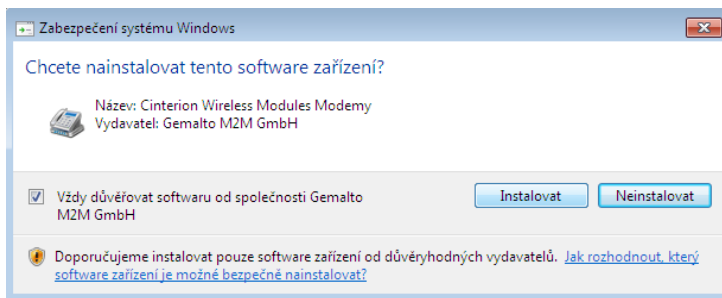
Zabezpečení systému Windows

Chcete nainstalovat tento software zařízení?

Název: Cinterion Wireless Modules Modemy
Vydavatel: Gemalto M2M GmbH

Vždy důvěřovat softwaru od společnosti Gemalto M2M GmbH

Instalovat

Neinstalovat

Doporučujeme instalovat pouze software zařízení od důvěryhodných vydavatelů. Jak rozhodnout, který software zařízení je možné bezpečně nainstalovat?